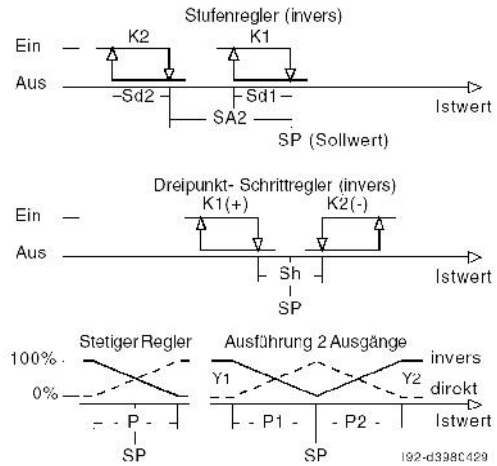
Stufenregler (invers)

Ein
Aus
K2
K1
-Sd2
Sd1
SA2
SP (Sollwert)
Istwert

Dreipunkt- Schrittregler (invers)

Ein
Aus
K1(+)
K2(-)
Sh
SP
Istwert

Stetiger Regler
Ausführung 2 Ausgänge

100%
0%
Y1
Y2
invers
direkt
P
P1
P2
SP
SP
Istwert

I92-d3980429